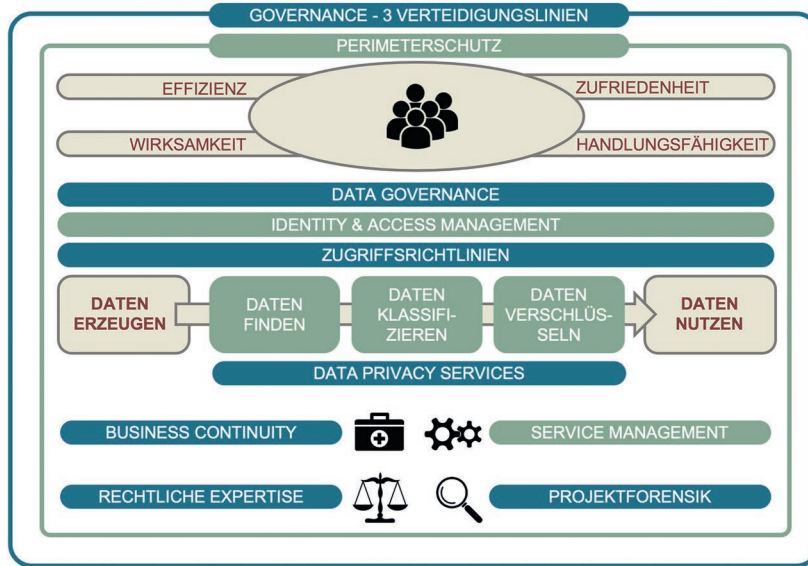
GOVERNANCE - 3 VERTEIDIGUNGSLINIEN

PERIMETERSCHUTZ

EFFIZIENZ

ZUFRIEDENHEIT

WIRKSAMKEIT

HANDLUNGSFÄHIGKEIT

DATA GOVERNANCE

IDENTITY & ACCESS MANAGEMENT

ZUGRIFFSRICHTLINIEN

DATEN ERZEUGEN

DATEN FINDEN

DATEN KLASSIFIZIEREN

DATEN VERSCHLÜSSELN

DATEN NUTZEN

DATA PRIVACY SERVICES

BUSINESS CONTINUITY

SERVICE MANAGEMENT

RECHTLICHE EXPERTISE

PROJEKTFORENSIK